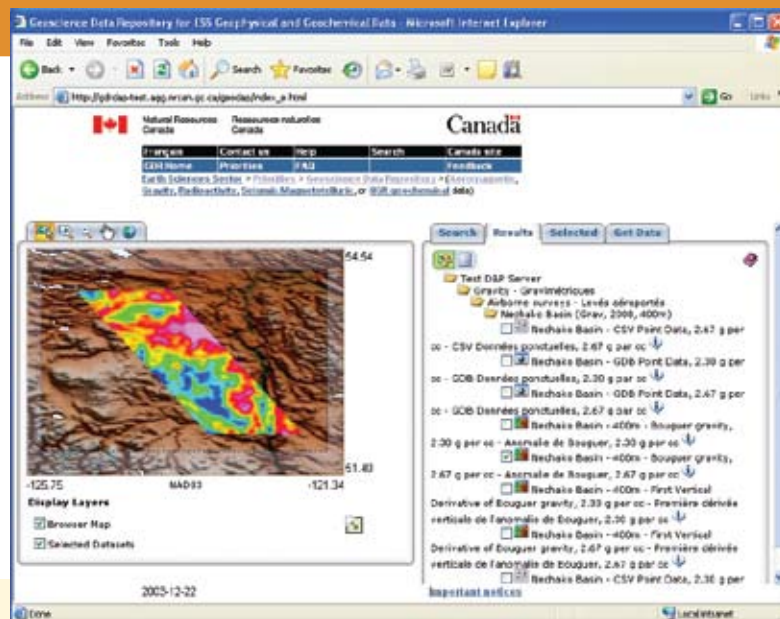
Geoscience Data Repository for ESS Geophysical and Geochemical Data - Microsoft Internet Explorer

File Edit View Favorites Tools Help

Back Search Favorites

Address http://gdrdap-test.agg.nrcan.gc.ca/geodap/index_e.html Go Links

Natural Resources Canada Ressources naturelles Canada

Canada

Français | Contact us | Help | Search | Canada site
GDR Home | Priorities | FAQ | | Feedback

Earth Sciences Sector > Priorities > Geoscience Data Repository > (Aeromagnetic, Gravity, Radioactivity, Seismic, Magnetotelluric, or Till geochemical data)

54.54

51.40

-125.75 NAD83 -121.34

Display Layers

Browser Map

Selected Datasets

2003-12-22

Search | Results | Selected | Get Data

Test DAP Server
Gravity - Gravimétriques
Airborne surveys - Levés aéroportés
Nechako Basin (Grav, 2008, 400m)
Nechako Basin - CSV Point Data, 2.67 g per cc - CSV Données ponctuelles, 2.67 g par cc
Nechako Basin - GDB Point Data, 2.30 g per cc - GDB Données ponctuelles, 2.30 g par cc
Nechako Basin - GDB Point Data, 2.67 g per cc - GDB Données ponctuelles, 2.67 g par cc
Nechako Basin - 400m - Bouguer gravity, 2.30 g per cc - Anomalie de Bouguer, 2.30 g par cc
Nechako Basin - 400m - Bouguer gravity, 2.67 g per cc - Anomalie de Bouguer, 2.67 g par cc
Nechako Basin - 400m - First Vertical Derivative of Bouguer gravity, 2.30 g per cc - Première dérivée verticale de l'anomalie de Bouguer, 2.30 g par cc
Nechako Basin - 400m - First Vertical Derivative of Bouguer gravity, 2.67 g per cc - Première dérivée verticale de l'anomalie de Bouguer, 2.67 g par cc
Nechako Basin - CSV Point Data, 2.30 g per

Important notices

Done Local intranet